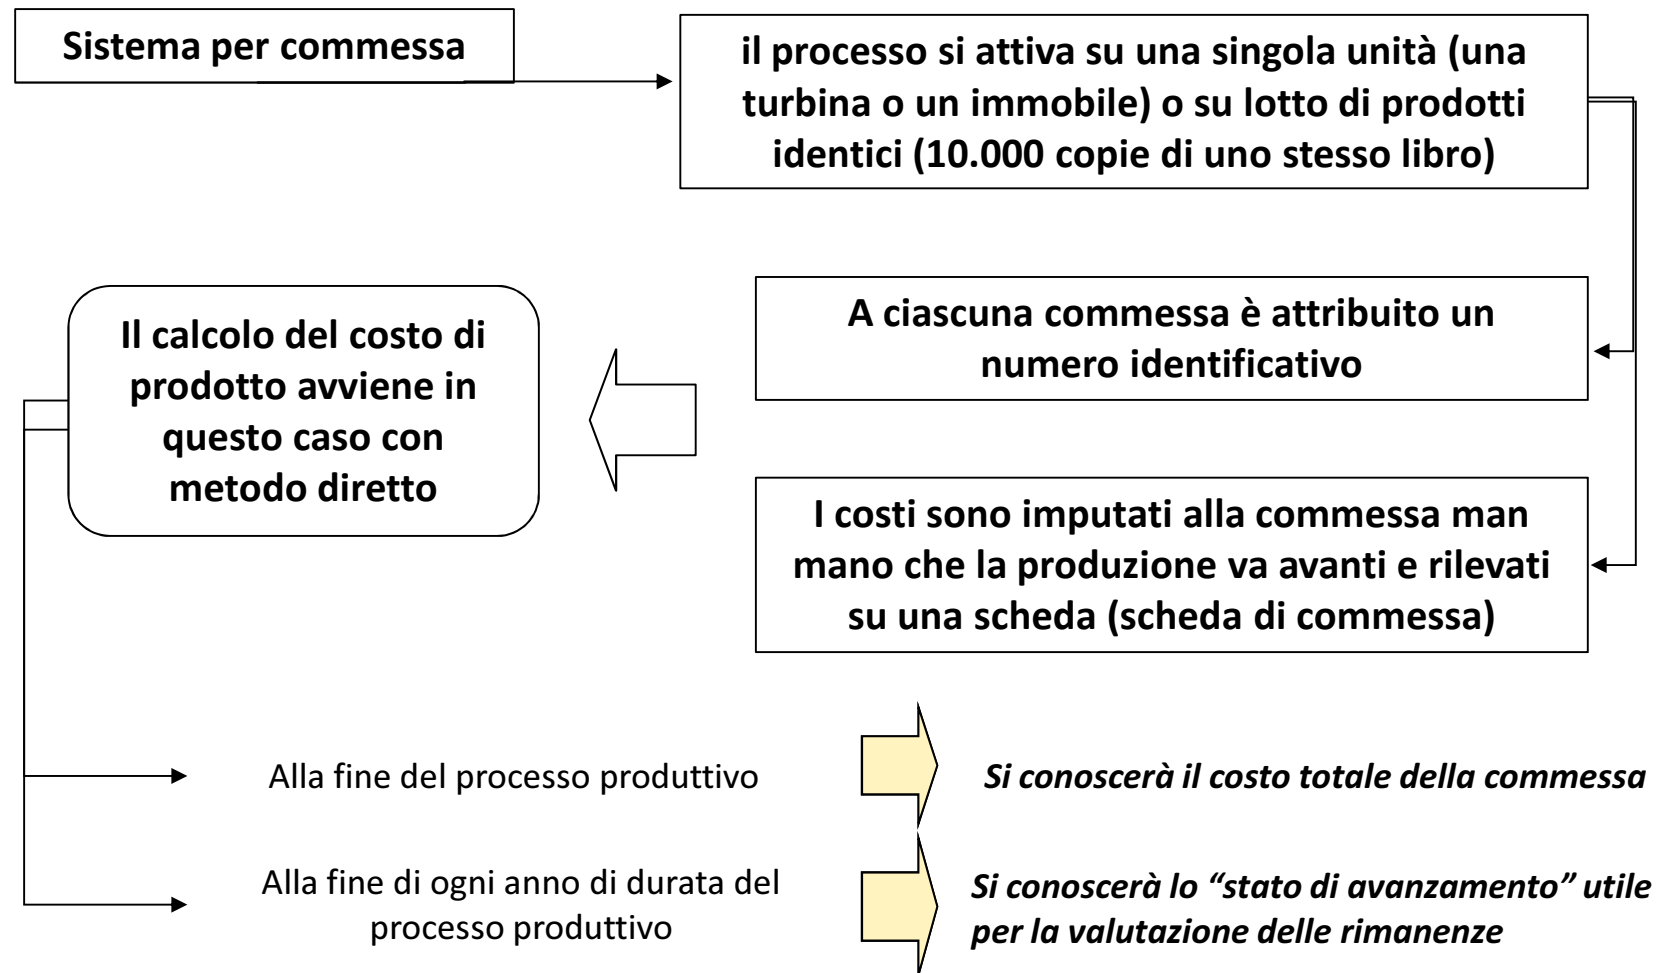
Sistema per commessa

il processo si attiva su una singola unità (una turbina o un immobile) o su lotto di prodotti identici (10.000 copie di uno stesso libro)

A ciascuna commessa è attribuito un numero identificativo

I costi sono imputati alla commessa man mano che la produzione va avanti e rilevati su una scheda (scheda di commessa)

Il calcolo del costo di prodotto avviene in questo caso con metodo diretto

Alla fine del processo produttivo

*Si conoscerà il costo totale della commessa*

Alla fine di ogni anno di durata del processo produttivo

*Si conoscerà lo "stato di avanzamento" utile per la valutazione delle rimanenze*